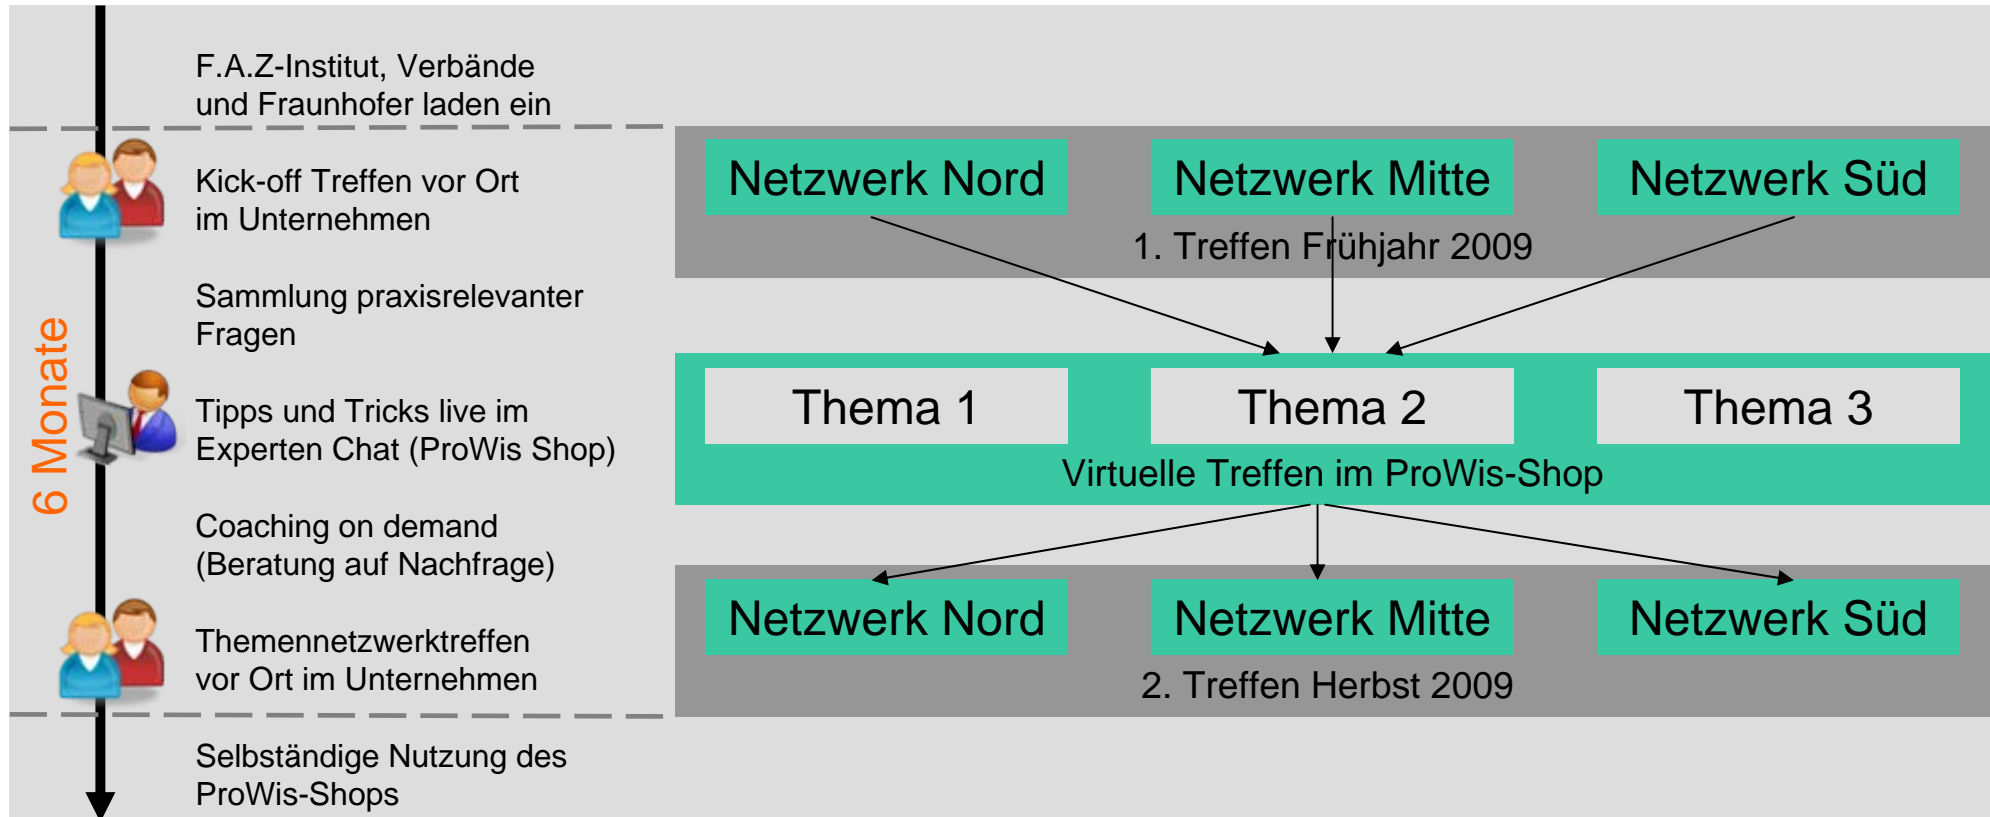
F.A.Z-Institut, Verbände und Fraunhofer laden ein

6 Monate

Kick-off Treffen vor Ort im Unternehmen

Sammlung praxisrelevanter Fragen

Tipps und Tricks live im Experten Chat (ProWis Shop)

Coaching on demand (Beratung auf Nachfrage)

Themennetzwerktreffen vor Ort im Unternehmen

Selbständige Nutzung des ProWis-Shops

Netzwerk Nord

Netzwerk Mitte

Netzwerk Süd

1. Treffen Frühjahr 2009

Thema 1

Thema 2

Thema 3

Virtuelle Treffen im ProWis-Shop

Netzwerk Nord

Netzwerk Mitte

Netzwerk Süd

2. Treffen Herbst 2009